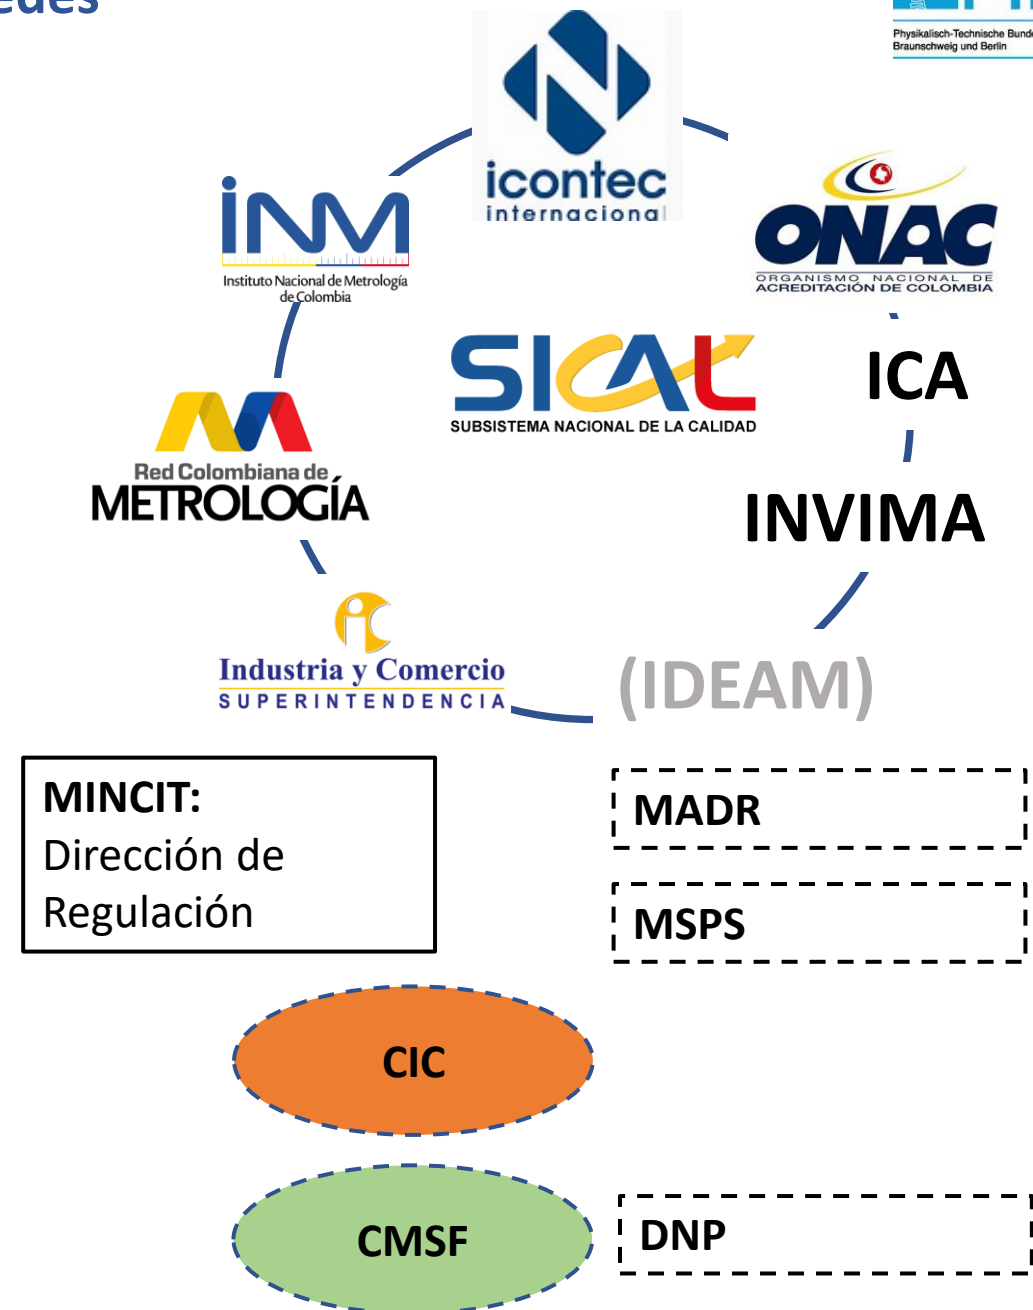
edes

Physikalisch-Technische Bund
Braunschweig und Berlin

icontec
internacional

INM
Instituto Nacional de Metrología de Colombia

ONAC
ORGANISMO NACIONAL DE ACREDITACIÓN DE COLOMBIA

SICAL
SUBSISTEMA NACIONAL DE LA CALIDAD

ICA

Red Colombiana de
METROLOGÍA

INVIMA

Industria y Comercio
SUPERINTENDENCIA

(IDEAM)

MINCIT:
Dirección de Regulación

MADR

MSPS

CIC

CMSF

DNP